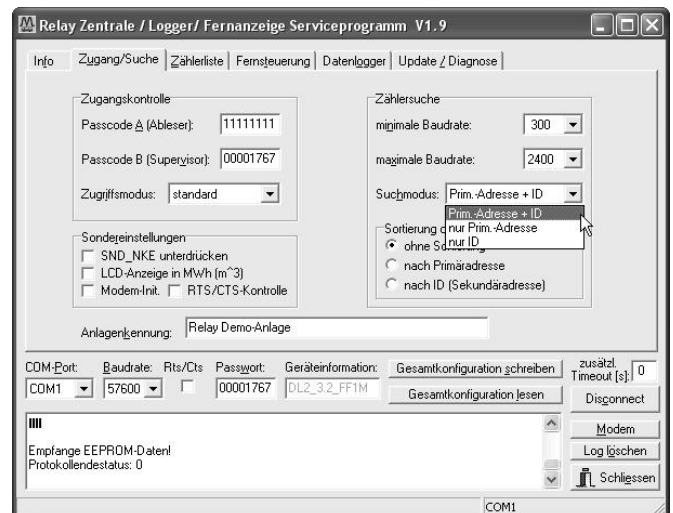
Relay Zentrale / Logger/ Fernanzeige Serviceprogramm V1.9

Info | Zugang/Suche | Zählerliste | Fernsteuerung | Datenlogger | Update / Diagnose

Zugangskontrolle
Passcode A (Ableser): 11111111
Passcode B (Supervisor): 00001767
Zugriffsmodus: standard

Zählersuche
minimale Baudrate: 300
maximale Baudrate: 2400
Suchmodus: Prim.-Adresse + ID
Prim.-Adresse + ID
nur Prim.-Adresse
nur ID

Sondereinstellungen
SND_NKE unterdrücken
LCD-Anzeige in MWh (m^3)
Modem-Init.
RTS/CTS-Kontrolle

Sortierung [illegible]
ohne So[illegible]
nach Primäradresse
nach ID (Sekundäradresse)

Anlagenkennung: Relay Demo-Anlage

COM-Port: COM1
Baudrate: 57600
Rts/Cts
Passwort: 00001767
Geräteinformation: DL2_3.2_FF1M
Gesamtkonfiguration schreiben
Gesamtkonfiguration lesen
zusätzl. Timeout [s]: 0
Disconnect

Empfange EEPROM-Daten!
Protokollendestatus: 0

Modem
Log löschen
Schliessen

COM1